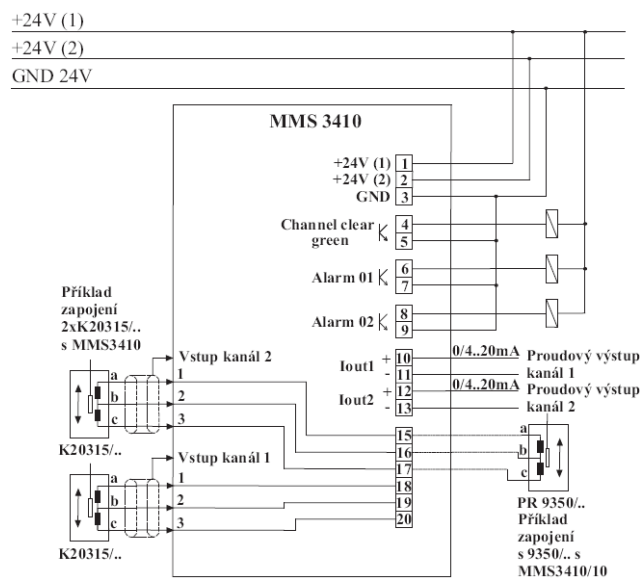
+24V (1)
+24V (2)
GND 24V

MMS 3410

+24V (1) 1
+24V (2) 2
GND 3

Channel clear green 4 5

Alarm 01 6 7

Alarm 02 8 9

Iout1 + 10 - 11
0/4..20mA
Proudový výstup kanál 1

Iout2 + 12 - 13
0/4..20mA
Proudový výstup kanál 2

Příklad zapojení 2xK20315/.. s MMS3410

Vstup kanál 2
1
2
3

a
b
c

K20315/..

Vstup kanál 1
1
2
3

a
b
c

K20315/..

15
16
17
18
19
20

a
b
c

PR 9350/..
Příklad zapojení s 9350/.. s MMS3410/10